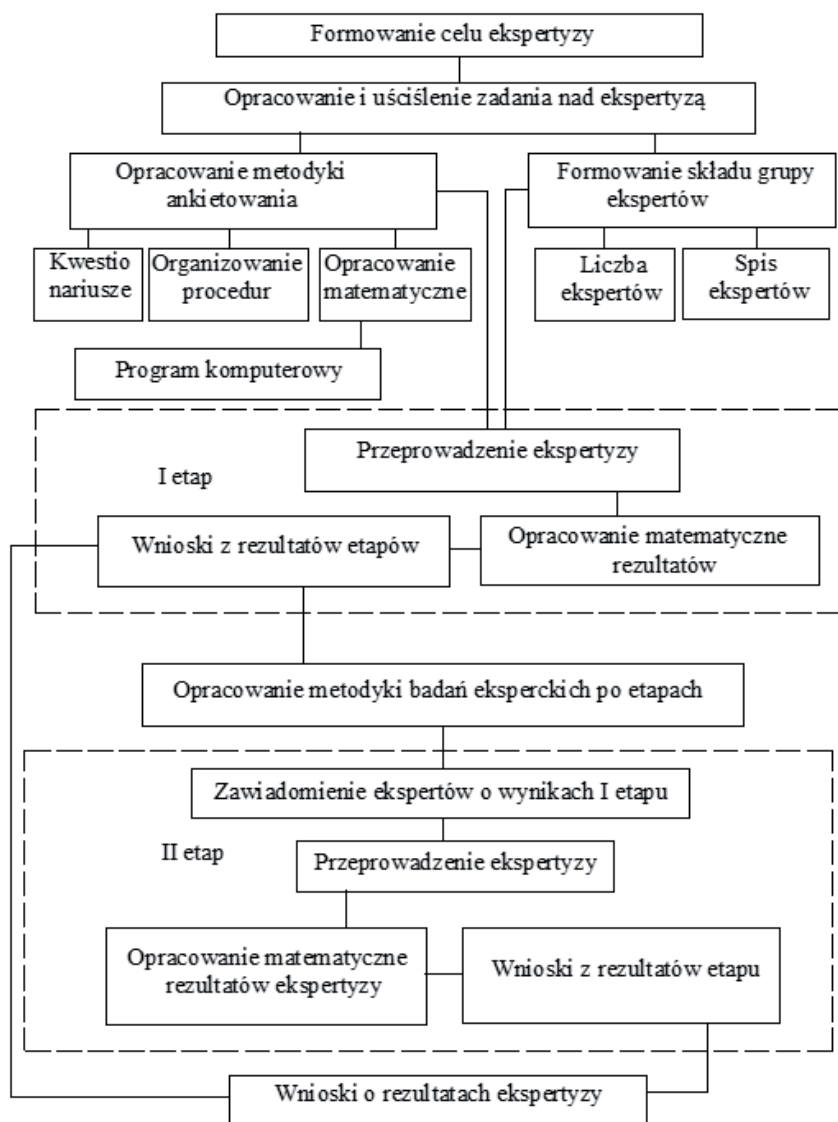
Formowanie celu ekspertyzy

Opracowanie i uściślenie zadania nad ekspertyzą

Opracowanie metodyki ankietowania

Formowanie składu grupy ekspertów

Kwestionariusze

Organizowanie procedur

Opracowanie matematyczne

Liczba ekspertów

Spis ekspertów

Program komputerowy

Przeprowadzenie ekspertyzy

I etap

Wnioski z rezultatów etapów

Opracowanie matematyczne rezultatów

Opracowanie metodyki badań eksperckich po etapach

Zawiadomienie ekspertów o wynikach I etapu

II etap

Przeprowadzenie ekspertyzy

Opracowanie matematyczne rezultatów ekspertyzy

Wnioski z rezultatów etapu

Wnioski o rezultatach ekspertyzy